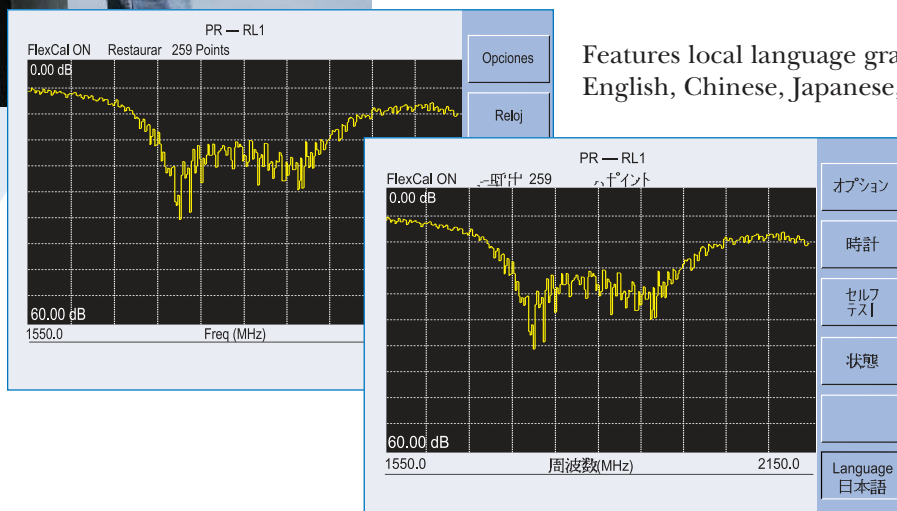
PR — RL1

FlexCal ON Restaurar 259 Points

0.00 dB

60.00 dB

1550.0

Freq (MHz)

Opciones

Reloj

Features local language gra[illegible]
English, Chinese, Japanese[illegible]

PR — RL1

FlexCal ON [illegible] 259 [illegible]ポイント

0.00 dB

60.00 dB

1550.0

周波数(MHz)

2150.0

オプション

時計

セルフ
テスト

状態

Language
日本語